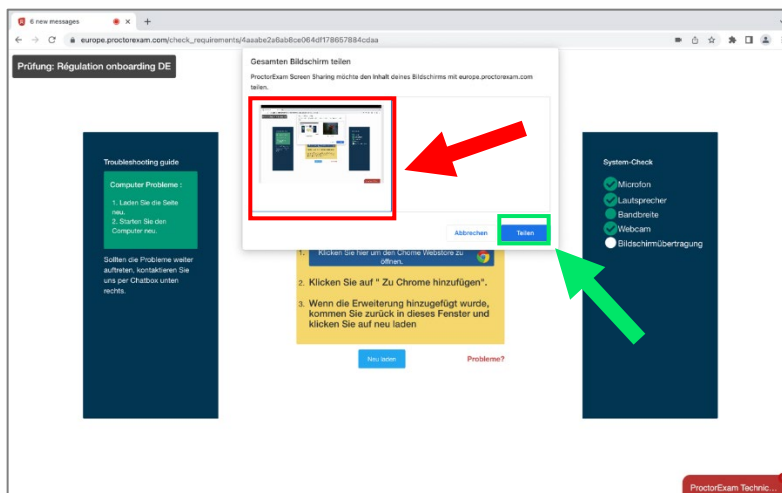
6 new messages

europe.proctorexam.com/check_requirements/4aaabe2a6ab8ce064df178657884cdaa

Prüfung: Régulation onboarding DE

Gesamten Bildschirm teilen

ProctorExam Screen Sharing möchte den Inhalt deines Bildschirms mit europe.proctorexam.com teilen.

Abbrechen

Teilen

Troubleshooting guide

Computer Probleme :

1. Laden Sie die Seite neu.
2. Starten Sie den Computer neu.

Sollten die Probleme weiter auftreten, kontaktieren Sie uns per Chatbox unten rechts.

1. Klicken Sie hier um den Chrome Webstore zu öffnen.

2. Klicken Sie auf " Zu Chrome hinzufügen".

3. Wenn die Erweiterung hinzugefügt wurde, kommen Sie zurück in dieses Fenster und klicken Sie auf neu laden

Neu laden

Probleme?

System-Check

Microfon

Lautsprecher

Bandbreite

Webcam

Bildschirmübertragung

ProctorExam Technic...